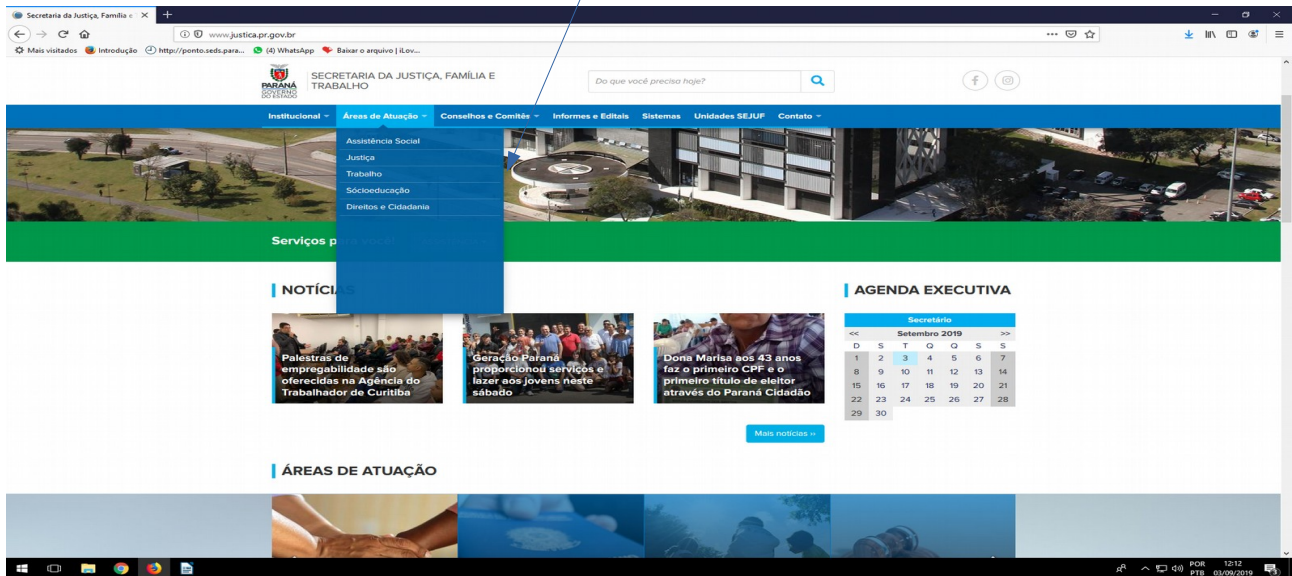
Secretaria da Justiça, Família e ×

www.justica.pr.gov.br

Mais visitados Introdução http://ponto.seds.para... (4) WhatsApp Baixar o arquivo | iLov...

PARANÁ GOVERNO DO ESTADO SECRETARIA DA JUSTIÇA, FAMÍLIA E TRABALHO

Do que você precisa hoje?

Institucional Áreas de Atuação Conselhos e Comitês Informes e Editais Sistemas Unidades SEJUF Contato

Assistência Social
Justiça
Trabalho
Socioeducação
Direitos e Cidadania

Serviços p

NOTÍCI

Palestras de empregabilidade são oferecidas na Agência do Trabalhador de Curitiba

Geração Paraná proporcionou serviços e lazer aos jovens neste sábado

Dona Marisa aos 43 anos faz o primeiro CPF e o primeiro título de eleitor através do Paraná Cidadão

Mais notícias »

AGENDA EXECUTIVA

Secretário

| << | Setembro 2019 | | | | | >> |
|---|---|---|---|---|---|---|
| D | S | T | Q | Q | S | S |
| 1 | 2 | 3 | 4 | 5 | 6 | 7 |
| 8 | 9 | 10 | 11 | 12 | 13 | 14 |
| 15 | 16 | 17 | 18 | 19 | 20 | 21 |
| 22 | 23 | 24 | 25 | 26 | 27 | 28 |
| 29 | 30 | | | | | |

ÁREAS DE ATUAÇÃO

POR PTB 12:12 03/09/2019